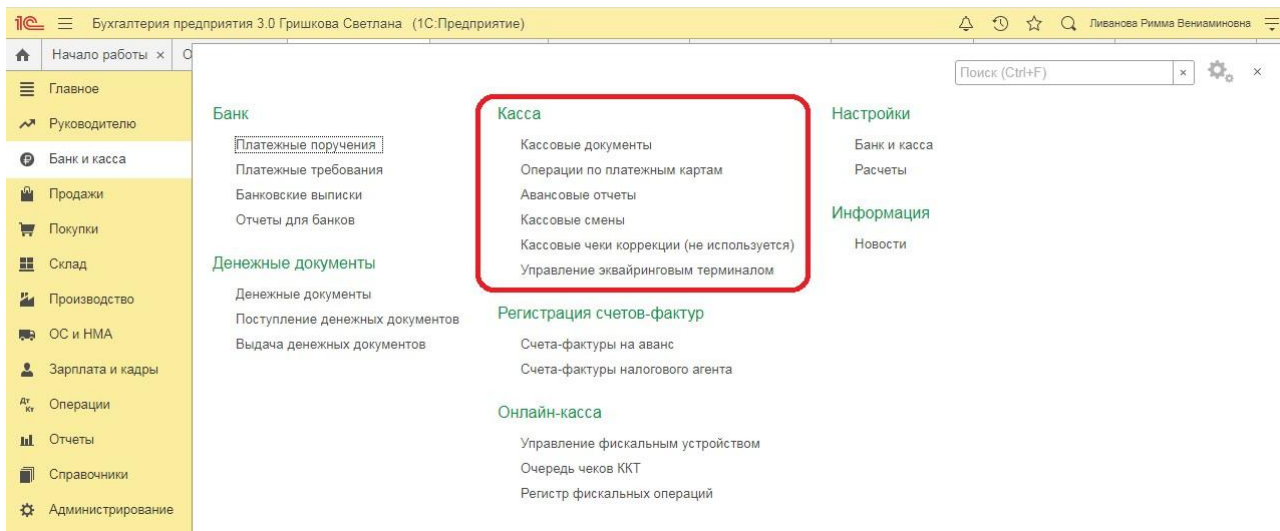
1С Бухгалтерия предприятия 3.0 Гришкова Светлана (1С:Предприятие)

Ливанова Римма Вениаминовна

Начало работы ×

Поиск (Ctrl+F) ×

×

Главное
Руководителю
Банк и касса
Продажи
Покупки
Склад
Производство
ОС и НМА
Зарплата и кадры
Операции
Отчеты
Справочники
Администрирование

Банк
Платежные поручения
Платежные требования
Банковские выписки
Отчеты для банков

Денежные документы
Денежные документы
Поступление денежных документов
Выдача денежных документов

Касса
Кассовые документы
Операции по платежным картам
Авансовые отчеты
Кассовые смены
Кассовые чеки коррекции (не используется)
Управление эквайринговым терминалом

Регистрация счетов-фактур
Счета-фактуры на аванс
Счета-фактуры налогового агента

Онлайн-касса
Управление фискальным устройством
Очередь чеков ККТ
Регистр фискальных операций

Настройки
Банк и касса
Расчеты

Информация
Новости